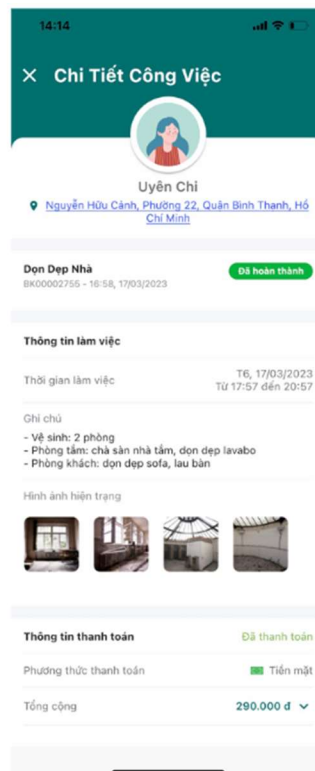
14:14

× Chi Tiết Công Việc

Uyên Chi
Nguyễn Hữu Cảnh, Phường 22, Quận Bình Thạnh, Hồ Chí Minh

Dọn Dẹp Nhà
BK00002755 - 16:58, 17/03/2023
Đã hoàn thành

Thông tin làm việc

Thời gian làm việc
T6, 17/03/2023
Từ 17:57 đến 20:57

Ghi chú
- Vệ sinh: 2 phòng
- Phòng tắm: chà sàn nhà tắm, dọn dẹp lavabo
- Phòng khách: dọn dẹp sofa, lau bàn

Hình ảnh hiện trạng

Thông tin thanh toán
Đã thanh toán

Phương thức thanh toán
Tiền mặt

Tổng cộng
290.000 đ